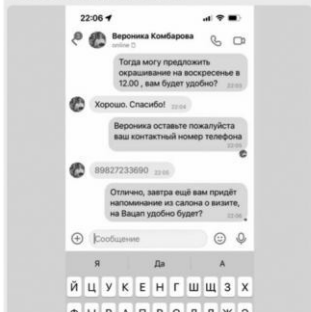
22:06

Вероника Комбарова
online

Тогда могу предложить окрашивание на воскресенье в 12.00 , вам будет удобно?

Хорошо. Спасибо!

Вероника оставьте пожалуйста ваш контактный номер телефона

89827233690

Отлично, завтра ещё вам придёт напоминание из салона о визите, на Вацап удобно будет?

Сообщение

Я
Да
А

й ц у к е н г ш щ з х